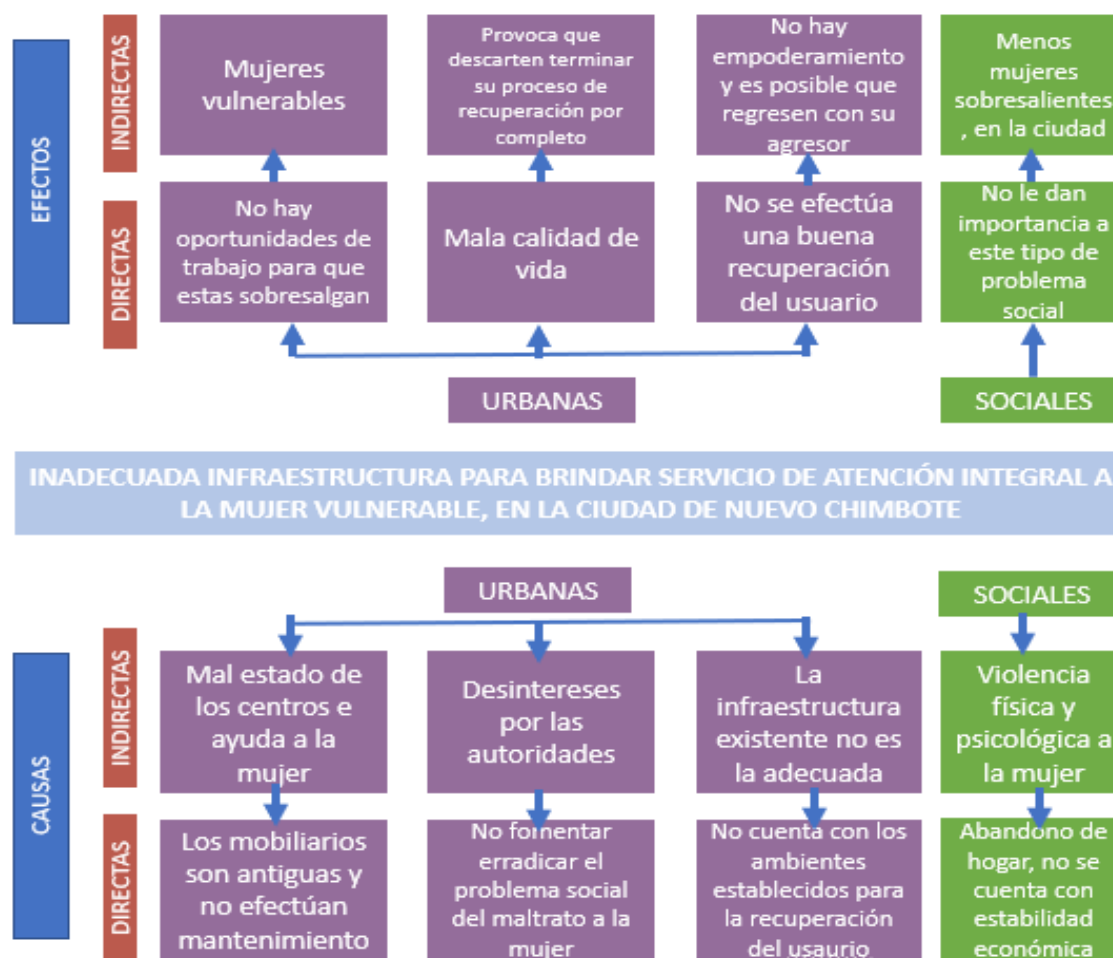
EFECTOS

INDIRECTAS

Mujeres vulnerables

Provoca que descarten terminar su proceso de recuperación por completo

No hay empoderamiento y es posible que regresen con su agresor

Menos mujeres sobresalientes , en la ciudad

DIRECTAS

No hay oportunidades de trabajo para que estas sobresalgan

Mala calidad de vida

No se efectúa una buena recuperación del usuario

No le dan importancia a este tipo de problema social

URBANAS

SOCIALES

INADECUADA INFRAESTRUCTURA PARA BRINDAR SERVICIO DE ATENCIÓN INTEGRAL A LA MUJER VULNERABLE, EN LA CIUDAD DE NUEVO CHIMBOTE

URBANAS

SOCIALES

CAUSAS

INDIRECTAS

Mal estado de los centros e ayuda a la mujer

Desintereses por las autoridades

La infraestructura existente no es la adecuada

Violencia física y psicológica a la mujer

DIRECTAS

Los mobiliarios son antiguas y no efectúan mantenimiento

No fomentar erradicar el problema social del maltrato a la mujer

No cuenta con los ambientes establecidos para la recuperación del usuario

Abandono de hogar, no se cuenta con estabilidad económica